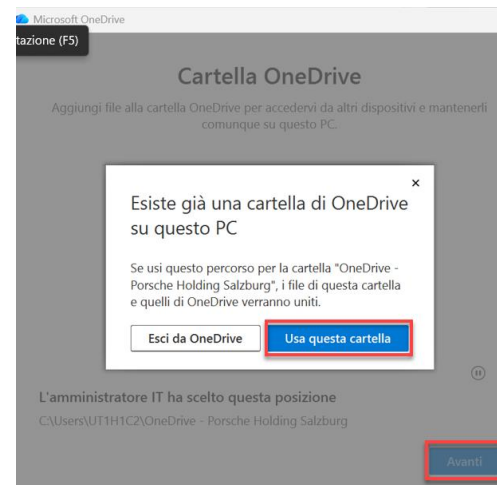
Microsoft OneDrive

tazione (F5)

Cartella OneDrive

Aggiungi file alla cartella OneDrive per accedervi da altri dispositivi e mantenerli comunque su questo PC.

×

Esiste già una cartella di OneDrive su questo PC

Se usi questo percorso per la cartella "OneDrive - Porsche Holding Salzburg", i file di questa cartella e quelli di OneDrive verranno uniti.

Esci da OneDrive

Usa questa cartella

L'amministratore IT ha scelto questa posizione

C:\Users\UT1H1C2\OneDrive - Porsche Holding Salzburg

Avanti